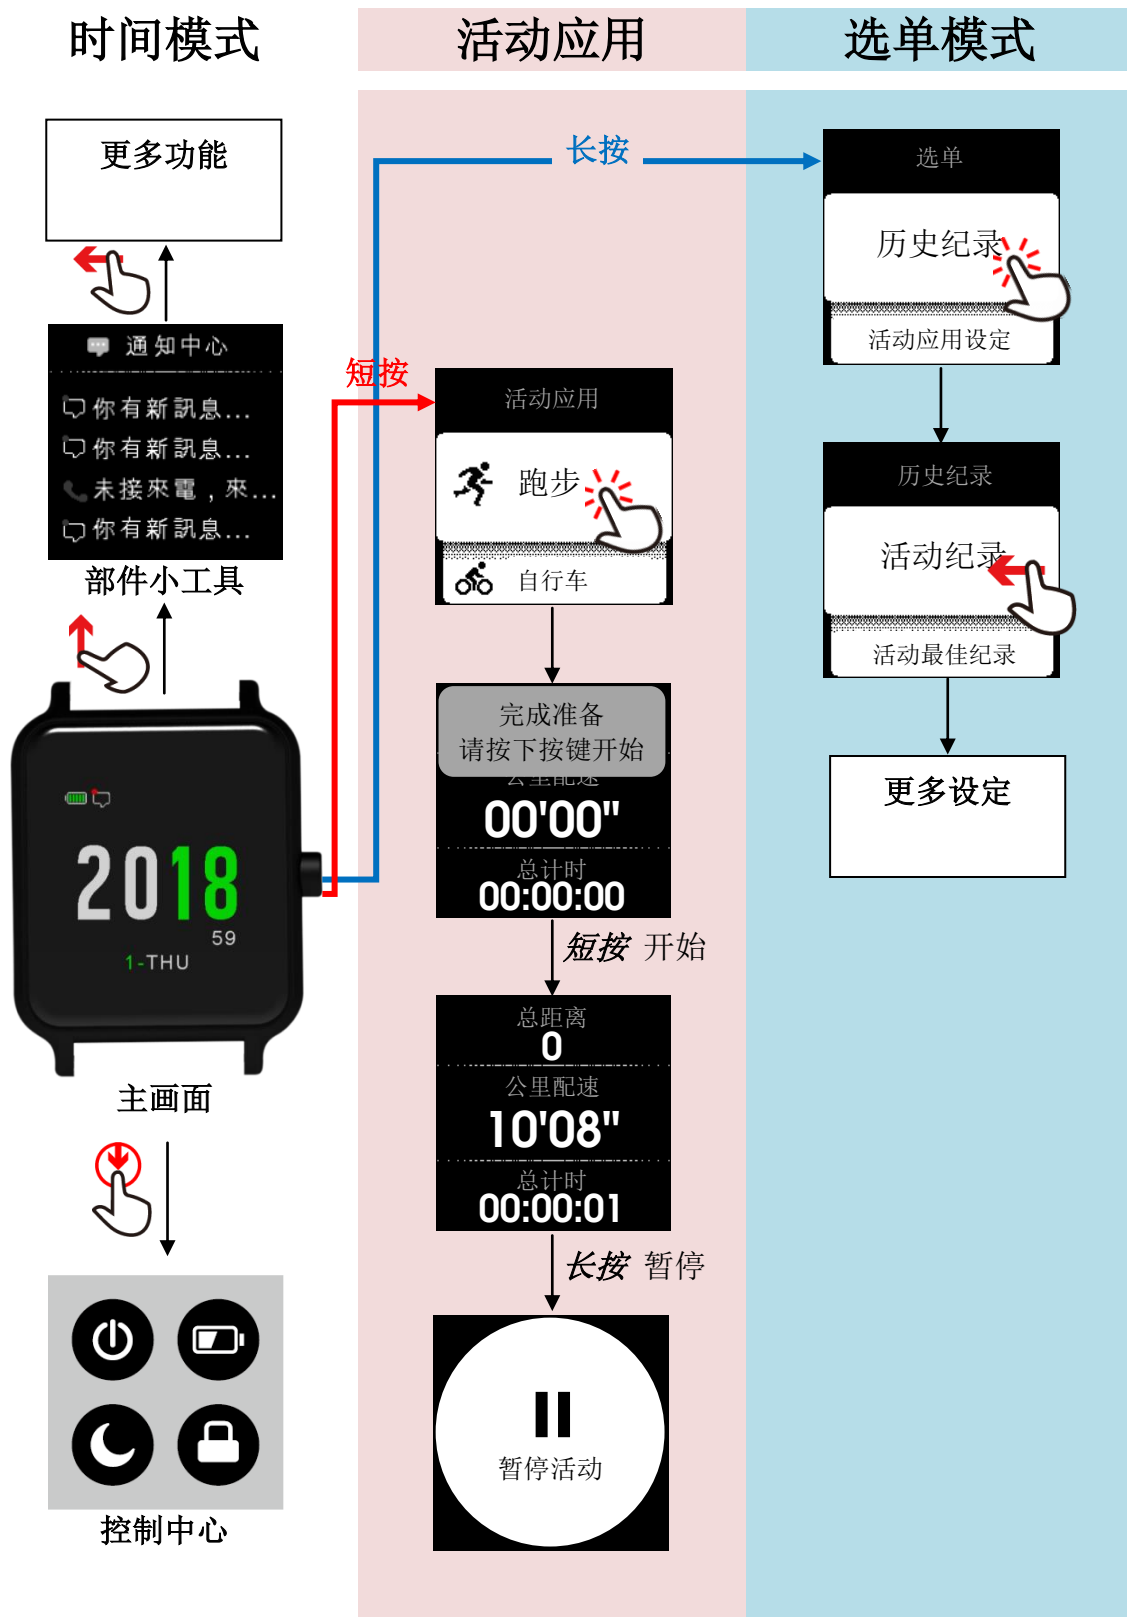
时间模式

活动应用

选单模式

更多功能

通知中心

你有新訊息...
你有新訊息...
未接來電，來...
你有新訊息...

部件小工具

2018
59
1-THU

主画面

控制中心

长按

短按

活动应用

跑步

自行车

完成准备
请按下按键开始
公里配速
00'00"
总计时
00:00:00

短按 开始

总距离
0
公里配速
10'08"
总计时
00:00:01

长按 暂停

暂停活动

选单

历史纪录

活动应用设定

历史纪录

活动纪录

活动最佳纪录

更多设定